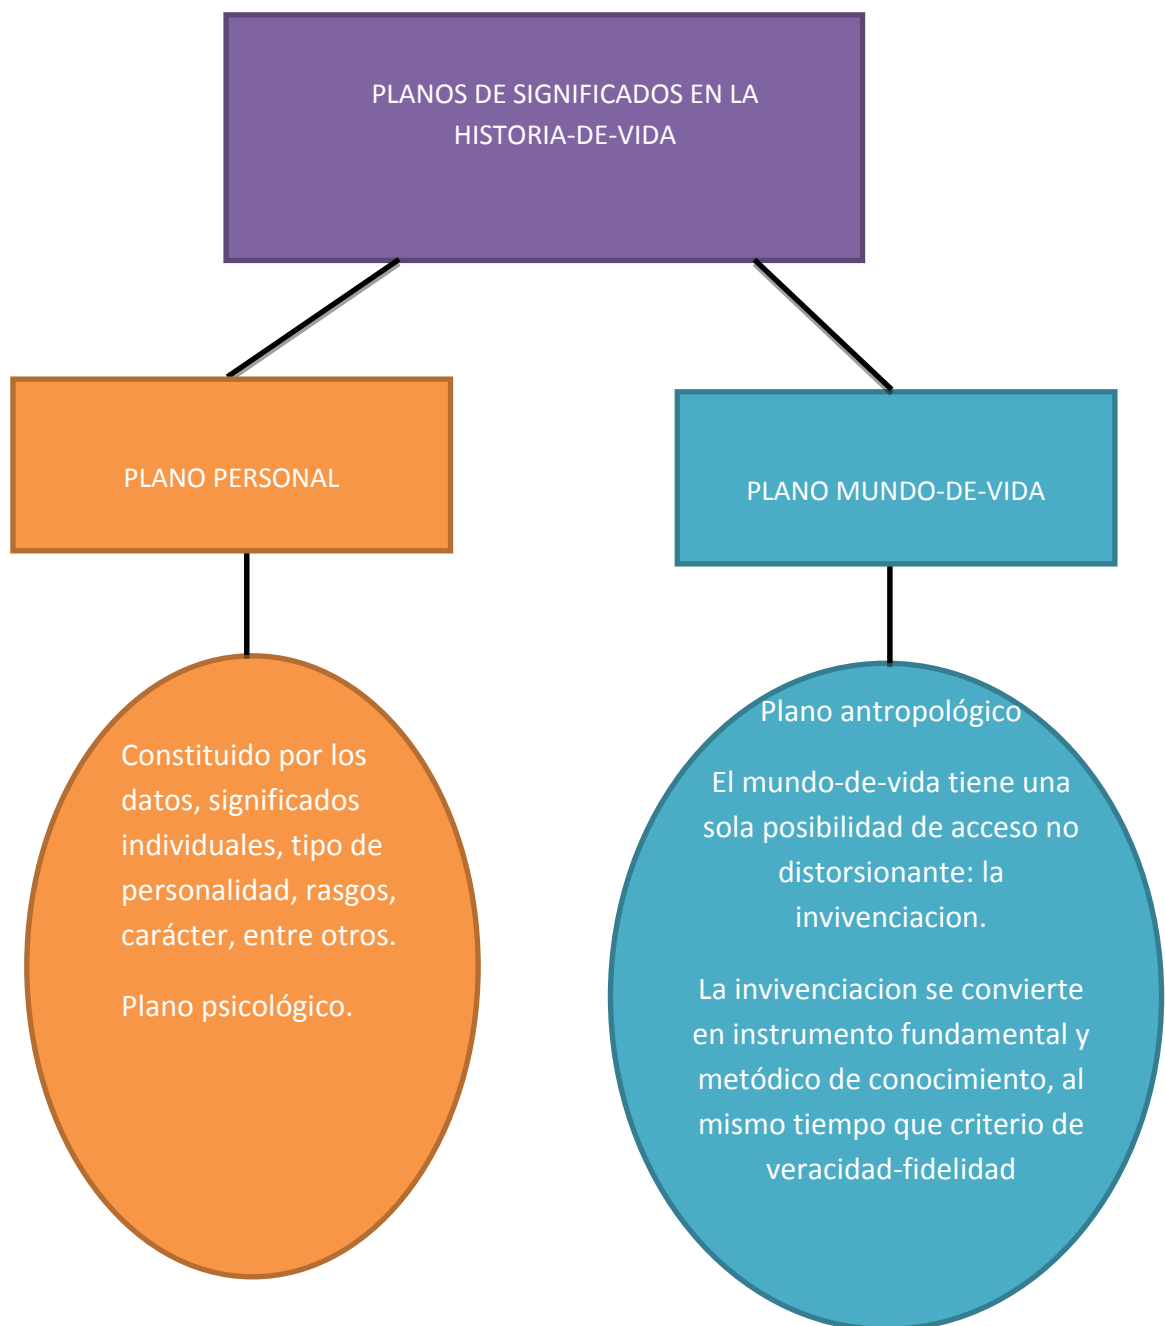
PLANOS DE SIGNIFICADOS EN LA HISTORIA-DE-VIDA

PLANO PERSONAL

PLANO MUNDO-DE-VIDA

Constituido por los datos, significados individuales, tipo de personalidad, rasgos, carácter, entre otros.

Plano psicológico.

Plano antropológico

El mundo-de-vida tiene una sola posibilidad de acceso no distorsionante: la invivenciacion.

La invivenciacion se convierte en instrumento fundamental y metódico de conocimiento, al mismo tiempo que criterio de veracidad-fidelidad